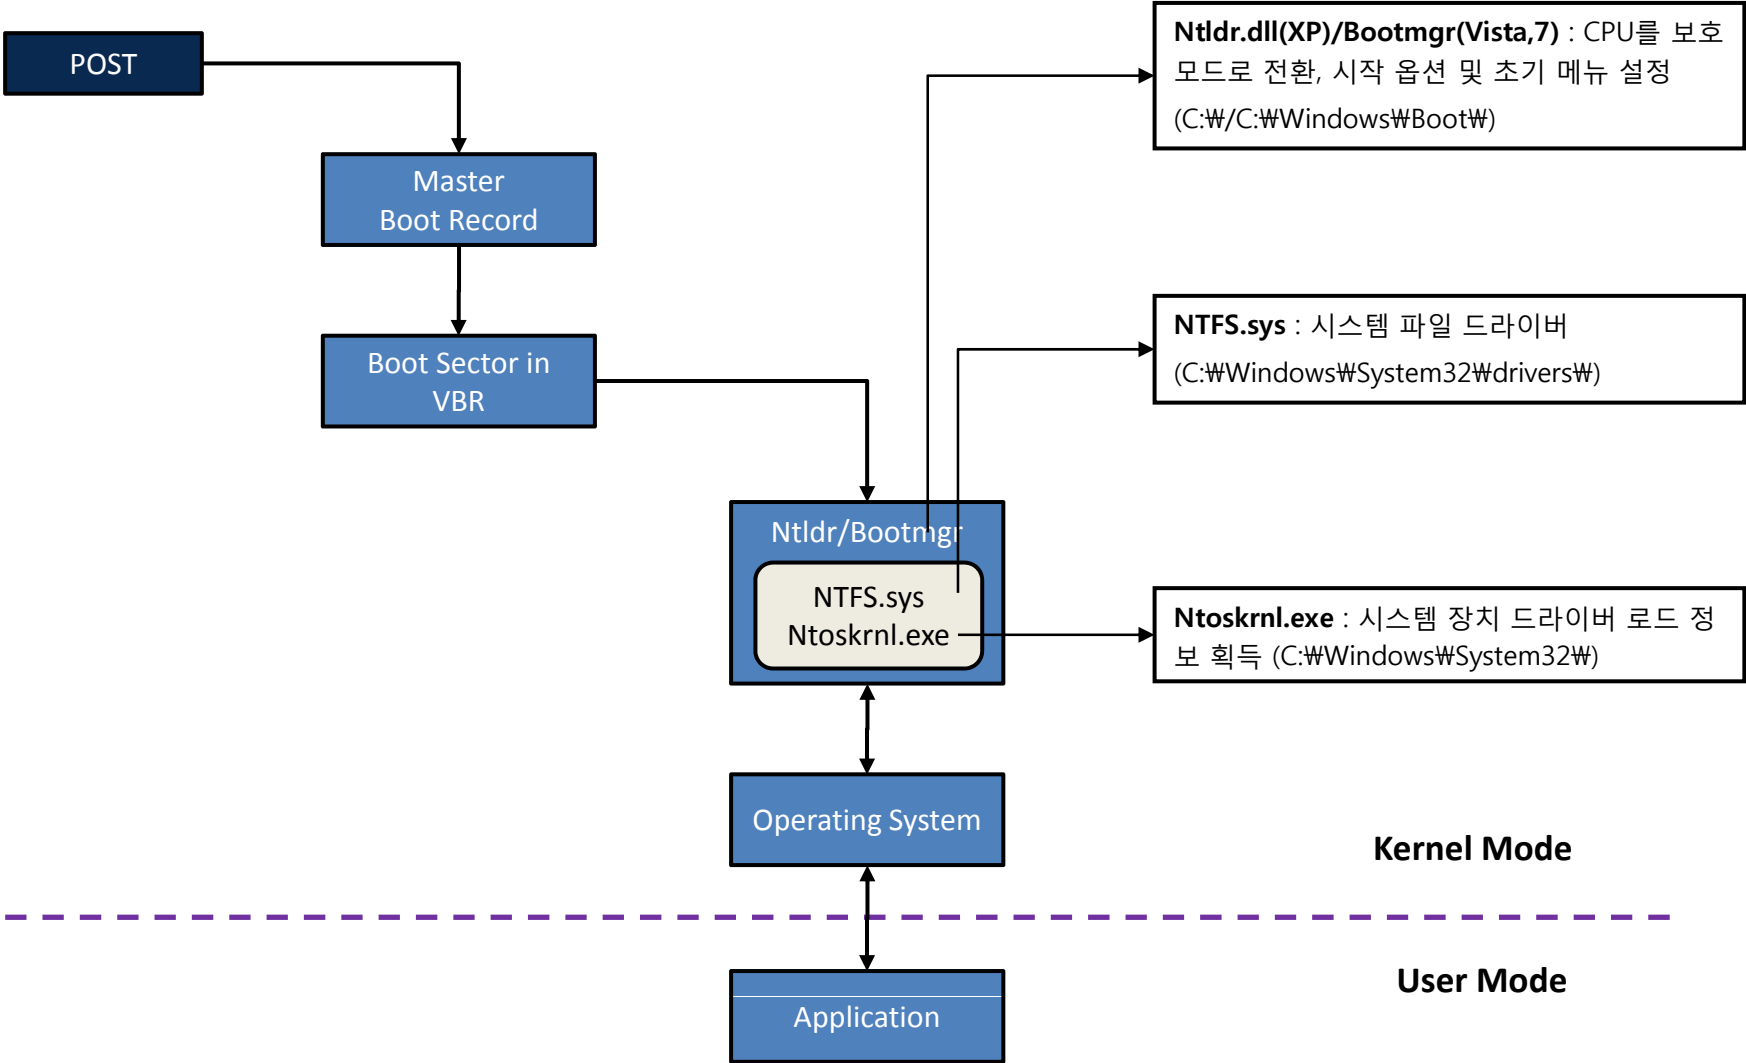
POST

Master Boot Record

Boot Sector in VBR

Ntldr.dll(XP)/Bootmgr(Vista,7) : CPU를 보호 모드로 전환, 시작 옵션 및 초기 메뉴 설정 (C:₩/C:₩Windows₩Boot₩)

NTFS.sys : 시스템 파일 드라이버 (C:₩Windows₩System32₩drivers₩)

Ntldr/Bootmgr

NTFS.sys
Ntoskrnl.exe

Ntoskrnl.exe : 시스템 장치 드라이버 로드 정보 획득 (C:₩Windows₩System32₩)

Operating System

Kernel Mode

User Mode

Application